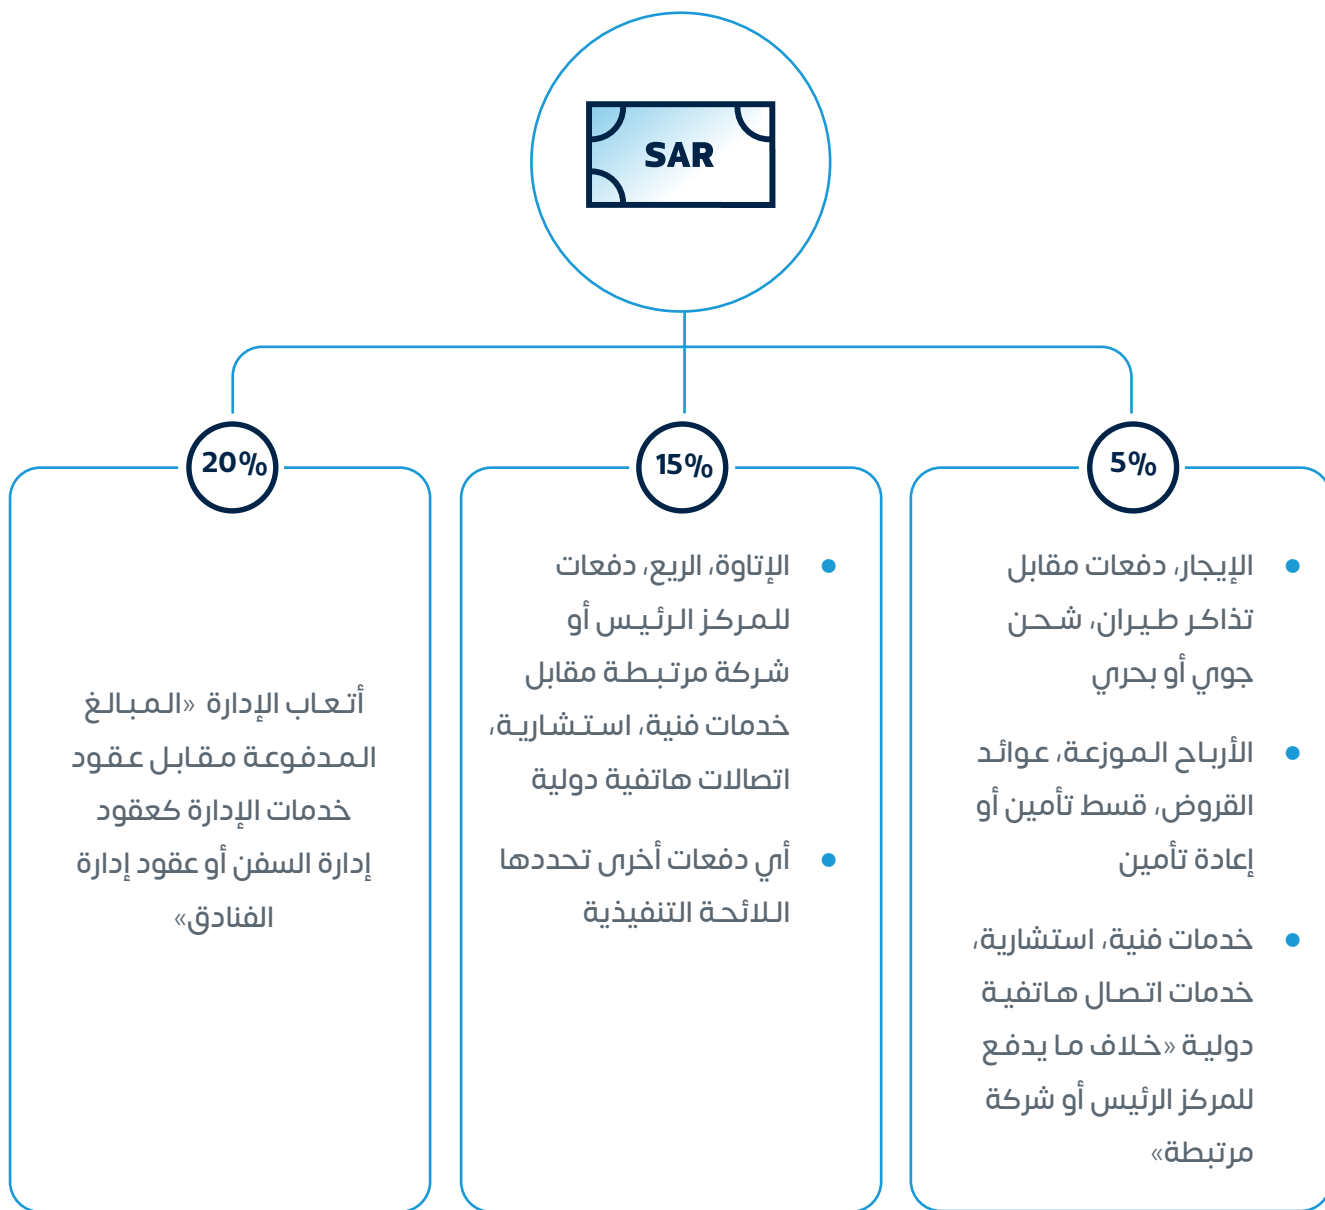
SAR

5%

• الإيجار، دفعات مقابل تذاكر طيران، شحن جوي أو بحري

• الأرباح الموزعة، عوائد القروض، قسط تأمين أو إعادة تأمين

• خدمات فنية، استشارية، خدمات اتصال هاتفية دولية «خلاف ما يدفع للمركز الرئيس أو شركة مرتبطة»

15%

• الإتاوة، الريع، دفعات للمركز الرئيس أو شركة مرتبطة مقابل خدمات فنية، استشارية، اتصالات هاتفية دولية

• أي دفعات أخرى تحددها اللائحة التنفيذية

20%

أتعاب الإدارة «المبالغ المدفوعة مقابل عقود خدمات الإدارة كعقود إدارة السفن أو عقود إدارة الفنادق»